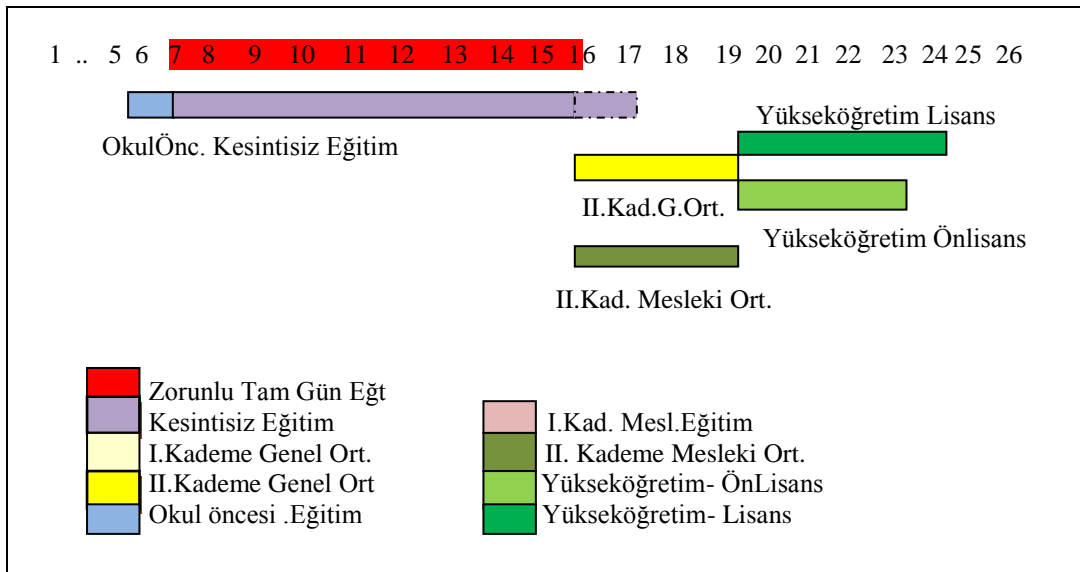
1 .. 5 6 7 8 9 10 11 12 13 14 15 16 17 18 19 20 21 22 23 24 25 26

OkulÖnc. Kesintisiz Eğitim

Yükseköğretim Lisans

II.Kad.G.Ort.

Yükseköğretim Önlisans

II.Kad. Mesleki Ort.

Zorunlu Tam Gün Eğt
Kesintisiz Eğitim
I.Kademe Genel Ort.
II.Kademe Genel Ort
Okul öncesi .Eğitim

I.Kad. Mesl.Eğitim
II. Kademe Mesleki Ort.
Yükseköğretim- ÖnLisans
Yükseköğretim- Lisans